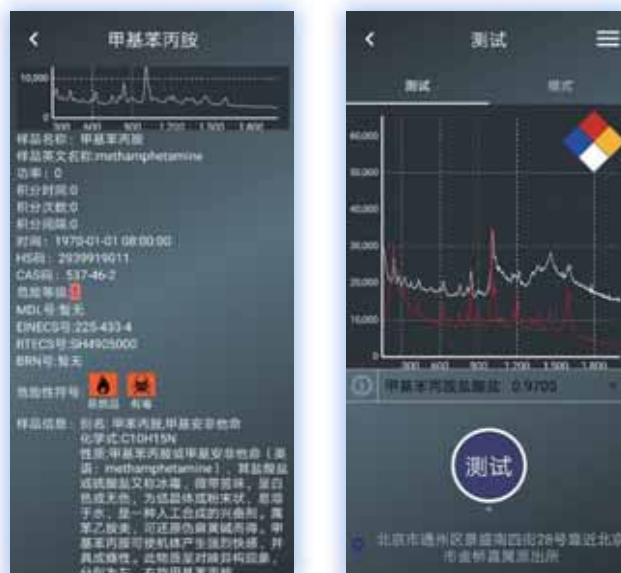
<

甲基苯丙胺

10,000

300 600 900 1,200 1,500 1,800

样品名称：甲基苯丙胺
样品英文名称:methamphetamine
功率：0
积分时间:0
积分次数:0
积分间隔:0
时间：1970-01-01 08:00:00
HS码：2939919011
CAS码：537-46-2
危险等级:3
MDL号:暂无
EINECS号:225-433-4
RTECS号:SH4905000
BRN号:暂无

危险性符号：
易燃品 有毒

样品信息：别名：甲基苯丙胺,甲基安非他命
化学式:C10H15N
性质:甲基苯丙胺或甲基安非他命（英语：methamphetamine），其盐酸盐或硫酸盐又称冰毒，俗带苦味，呈白色或无色，为结晶体或粉末状，易溶于水，是一种人工合成的兴奋剂，属苯乙胺类，可还原伪麻黄碱而得。甲基苯丙胺可使机体产生强烈快感，并具成瘾性，此物质呈对映异构现象，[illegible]

<

测试

测试

模式

60,000

50,000

40,000

30,000

20,000

10,000

0

300 600 900 1,200 1,500 1,800

甲基苯丙胺盐酸盐 0.9700

测试

北京市通州区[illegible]西街28号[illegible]北京市金桥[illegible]派出所